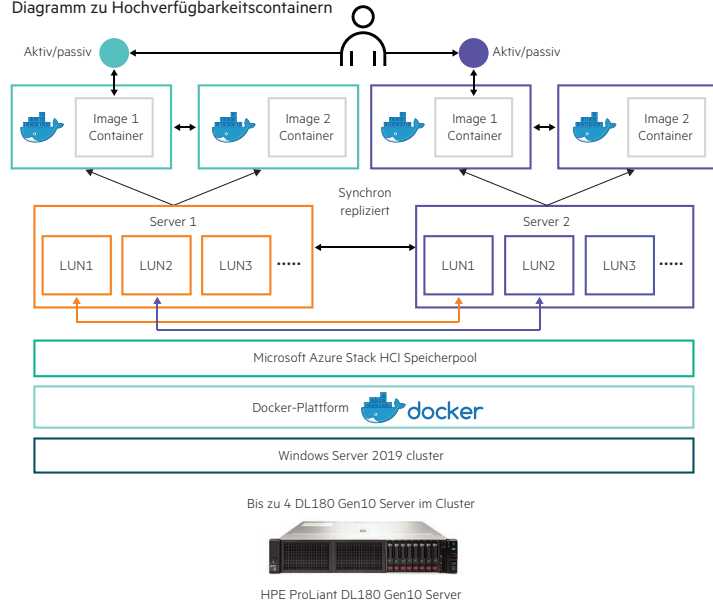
Diagramm zu Hochverfügbarkeitscontainern

Aktiv/passiv

Aktiv/passiv

Image 1 Container

Image 2 Container

Image 1 Container

Image 2 Container

Synchron repliziert

Server 1

LUN1

LUN2

LUN3

.....

Server 2

LUN1

LUN2

LUN3

.....

Microsoft Azure Stack HCI Speicherpool

Docker-Plattform docker

Windows Server 2019 cluster

Bis zu 4 DL180 Gen10 Server im Cluster

HPE ProLiant DL180 Gen10 Server